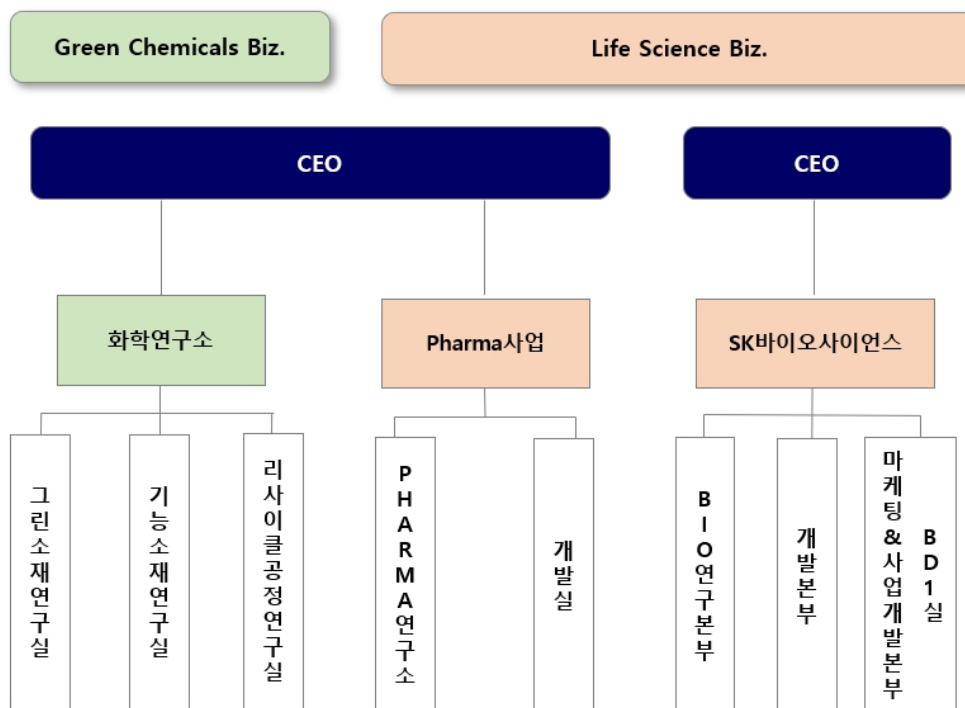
Green Chemicals Biz.

Life Science Biz.

CEO

CEO

화학연구소

Pharma사업

SK바이오사이언스

그린소재연구실

기능소재연구실

리사이클공정연구실

PHARMA연구소

개발실

BIO연구본부

개발본부

마케팅&사업개발본부

BD1실